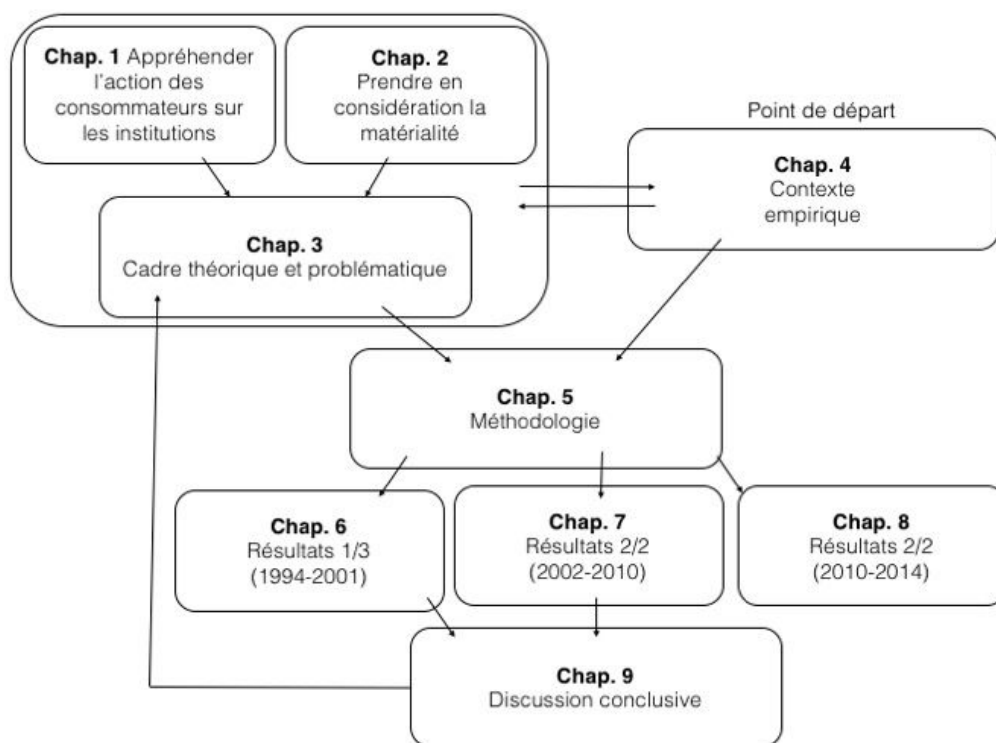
Chap. 1 Appréhender l'action des consommateurs sur les institutions

Chap. 2 Prendre en considération la matérialité

Chap. 3 Cadre théorique et problématique

Point de départ

Chap. 4 Contexte empirique

Chap. 5 Méthodologie

Chap. 6 Résultats 1/3 (1994-2001)

Chap. 7 Résultats 2/2 (2002-2010)

Chap. 8 Résultats 2/2 (2010-2014)

Chap. 9 Discussion conclusive